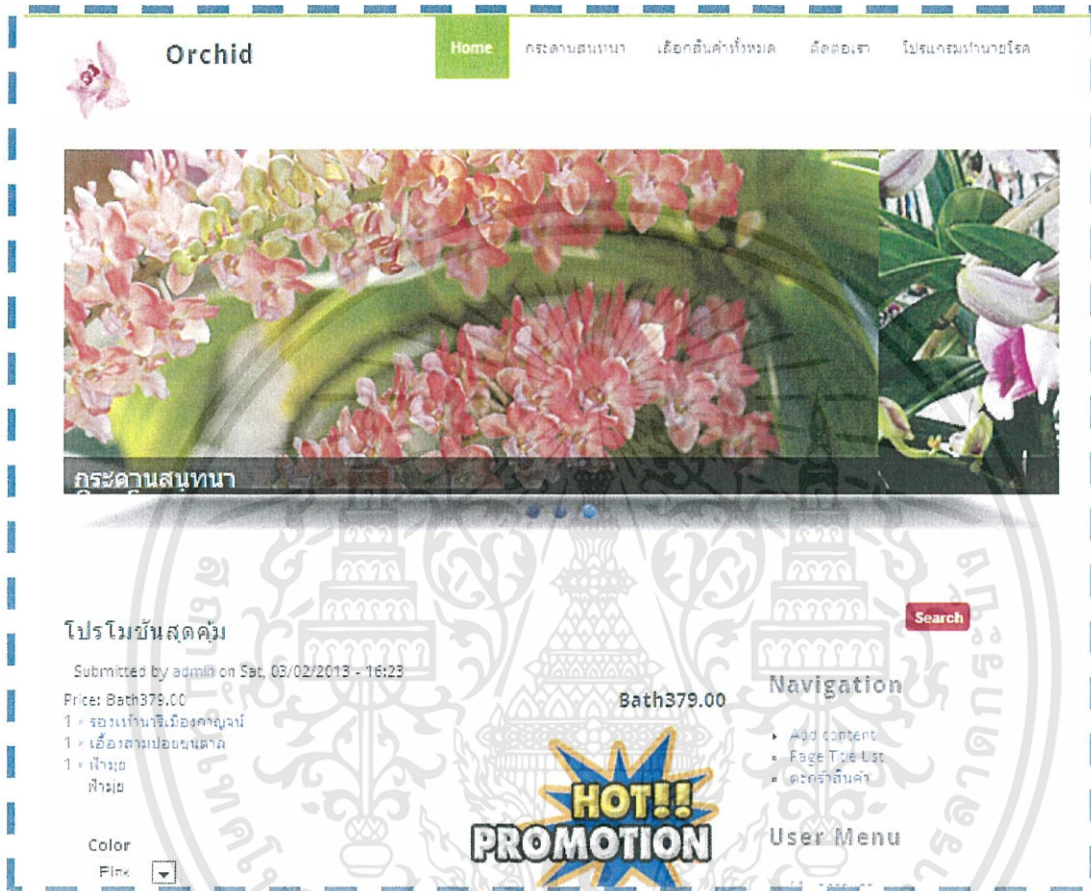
Orchid

Home
กระดานสนทนา
เลือกสินค้าทั้งหมด
ติดต่อเรา
โปรแกรมทำนายโรค

กระดานสนทนา

โปรโมชันสุดคุ้ม

Submitted by admin on Sat, 03/02/2013 - 16:23

Price: Bath379.00

1 × รองเท้านารีเมืองกาญจน์
1 × เอื้องสามปอยขุนตาล
1 × ฟ้ามุ่ย
ฟ้ามุ่ย

Color
Pink

Bath379.00

HOT!! PROMOTION

Search

Navigation

Add content
Page Title List
ตะกร้าสินค้า

User Menu